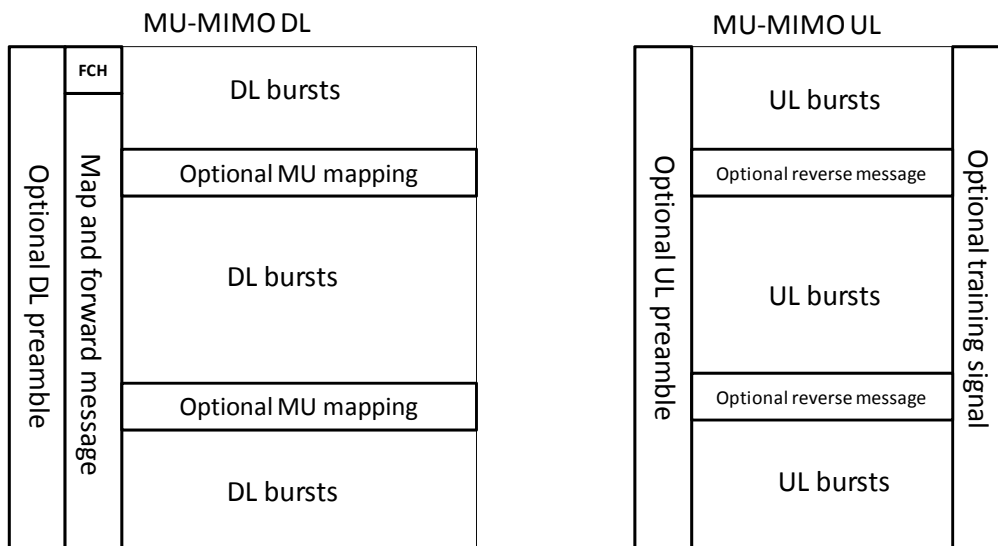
MU-MIMO DL

Optional DL preamble

FCH

Map and forward message

DL bursts

Optional MU mapping

DL bursts

Optional MU mapping

DL bursts

MU-MIMO UL

Optional UL preamble

UL bursts

Optional reverse message

UL bursts

Optional reverse message

UL bursts

Optional training signal